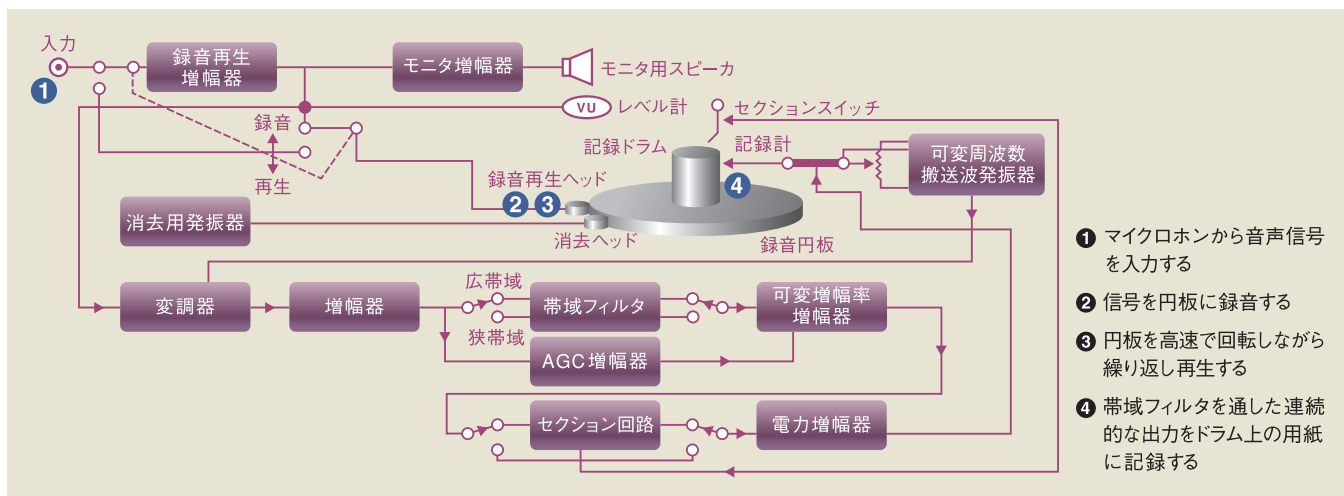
入力

1

録音再生増幅器

モニタ増幅器

モニタ用スピーカ

VU レベル計

セクションスイッチ

録音

再生

記録ドラム

記録計

可変周波数搬送波発振器

録音再生ヘッド

2 3

4

消去用発振器

消去ヘッド

録音円板

変調器

増幅器

広帯域

帯域フィルタ

可変増幅率増幅器

狭帯域

AGC増幅器

セクション回路

電力増幅器

1 マイクロホンから音声信号を入力する

2 信号を円板に録音する

3 円板を高速で回転しながら繰り返し再生する

4 帯域フィルタを通した連続的な出力をドラム上の用紙に記録する